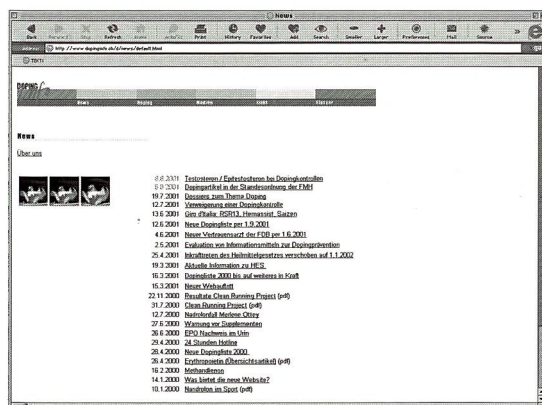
News

Back Forward Stop Refresh Home AutoFill Print History Favorites Add Search Smaller Larger Preferences Mail Source

Address http://www.dopinginfo.ch/d/news/default.html

TOTT

DOPING

News Doping Medien Links Dossier

News

Über uns

| | |
|---|---|
| 8.8.2001 | Testosteron / Epitestosteron bei Dopingkontrollen |
| 6.8.2001 | Dopingartikel in der Standesordnung der FMH |
| 19.7.2001 | Dossiers zum Thema Doping |
| 12.7.2001 | Verweigerung einer Dopingkontrolle |
| 13.6.2001 | Giro d'Italia: RSR13, Hemassist, Saizen |
| 12.6.2001 | Neue Dopingliste per 1.9.2001 |
| 4.6.2001 | Neuer Vertrauensarzt der FDB per 1.6.2001 |
| 2.5.2001 | Evaluation von Informationsmitteln zur Dopingprävention |
| 25.4.2001 | Inkrafttreten des Heilmittelgesetzes verschoben auf 1.1.2002 |
| 19.3.2001 | Aktuelle Information zu HES |
| 16.3.2001 | Dopingliste 2000 bis auf weiteres in Kraft |
| 15.3.2001 | Neuer Webauftritt |
| 22.11.2000 | Resultate Clean Running Project (pdf) |
| 31.7.2000 | Clean Running Project (pdf) |
| 12.7.2000 | Nadrolonfall Merlene Ottey |
| 27.6.2000 | Warnung vor Supplementen |
| 26.6.2000 | EPO Nachweis im Urin |
| 29.4.2000 | 24 Stunden Hotline |
| 28.4.2000 | Neue Dopingliste 2000 |
| 26.4.2000 | Erythropoetin (Übersichtsartikel) (pdf) |
| 16.2.2000 | Methandienon |
| 14.1.2000 | Was bietet die neue Website? |
| 10.1.2000 | Nandrolon im Sport (pdf) |